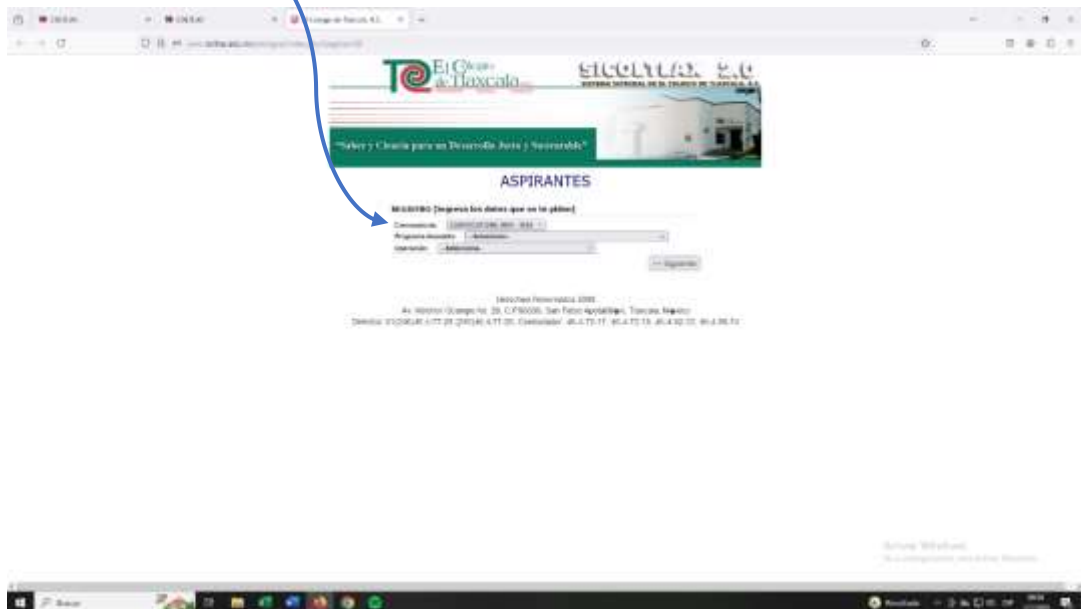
El Colegio de Tlaxcala

SICOLTLAX 2.0

"Saber y Ciencia para un Desarrollo Justo y Sustentable"

ASPIRANTES

REGISTRO [Ingresa los datos que se te piden]

Convocatoria: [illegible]

Programa docente: -Seleccione-

Generación: -Seleccione-

Siguiente

Derechos Reservados 2008

Av. Melchor Ocampo No. 28, C.P.90000, San Pablo Apetatitlán, Tlaxcala, México

Teléfono: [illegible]

Buscar